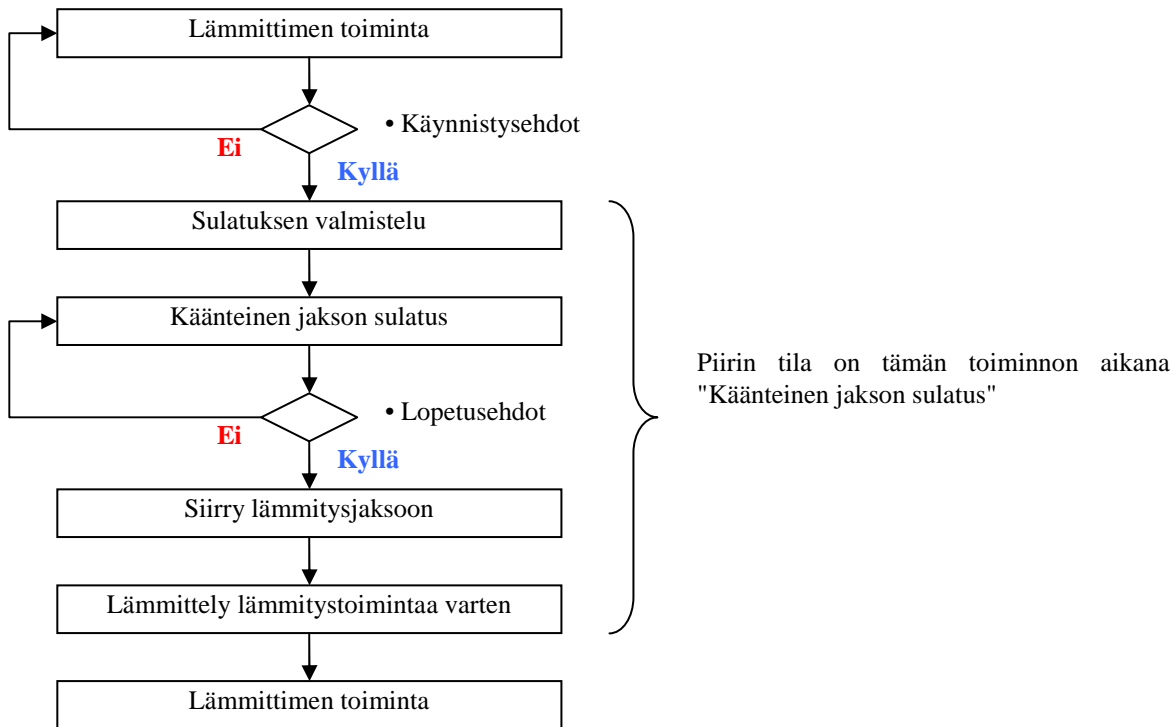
Lämmittimen toiminta

• Käynnistysehdot

Ei

Kyllä

Sulatuksen valmistelu

Käänteinen jakson sulatus

• Lopetusehdot

Ei

Kyllä

Siirry lämmitysjaksoon

Lämmittely lämmitystoimintaa varten

Lämmittimen toiminta

Piirin tila on tämän toiminnon aikana "Käänteinen jakson sulatus"